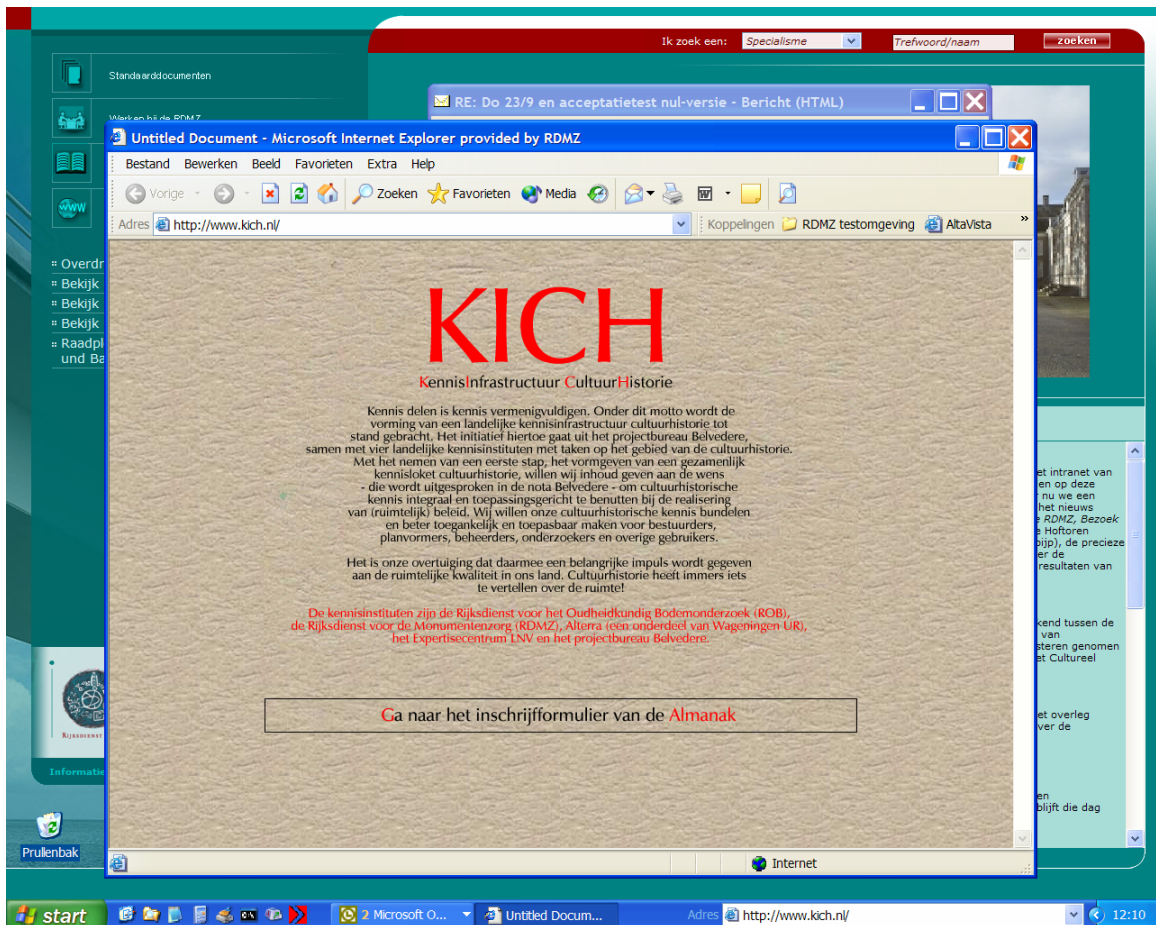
Ik zoek een: Specialisme Trefwoord/naam zoeken

Standaarddocumenten

Werken bij de RDMZ

Overdr
Bekijk
Bekijk
Bekijk
Raadpl und Ba

RE: Do 23/9 en acceptatietest nul-versie - Bericht (HTML)

Untitled Document - Microsoft Internet Explorer provided by RDMZ

Bestand Bewerken Beeld Favorieten Extra Help

Vorige Zoeken Favorieten Media

Adres http://www.kich.nl/ Koppelingen RDMZ testomgeving AltaVista

KICH

KennisInfrastructuur CultuurHistorie

Kennis delen is kennis vermenigvuldigen. Onder dit motto wordt de vorming van een landelijke kennisinfrastructuur cultuurhistorie tot stand gebracht. Het initiatief hiertoe gaat uit het projectbureau Belvedere, samen met vier landelijke kennisinstituten met taken op het gebied van de cultuurhistorie. Met het nemen van een eerste stap, het vormgeven van een gezamenlijk kennisloket cultuurhistorie, willen wij inhoud geven aan de wens - die wordt uitgesproken in de nota Belvedere - om cultuurhistorische kennis integraal en toepassingsgericht te benutten bij de realisering van (ruimtelijk) beleid. Wij willen onze cultuurhistorische kennis bundelen en beter toegankelijk en toepasbaar maken voor bestuurders, planvormers, beheerders, onderzoekers en overige gebruikers.

Het is onze overtuiging dat daarmee een belangrijke impuls wordt gegeven aan de ruimtelijke kwaliteit in ons land. Cultuurhistorie heeft immers iets te vertellen over de ruimte!

De kennisinstituten zijn de Rijksdienst voor het Oudheidkundig Bodemonderzoek (ROB), de Rijksdienst voor de Monumentenzorg (RDMZ), Alterra (een onderdeel van Wageningen UR), het Expertisecentrum LNV en het projectbureau Belvedere.

Ga naar het inschrijfformulier van de Almanak

Internet

et intranet van
en op deze
nu we een
het nieuws
e RDMZ, Bezoek
e Hoftoren
bijp), de precieze
er de
resultaten van

kend tussen de
van
steren genomen
et Cultureel

et overleg
ver de

en
blijft die dag

Informatie

Prullenbak

start 2 Microsoft O... Untitled Docum... Adres http://www.kich.nl/ 12:10